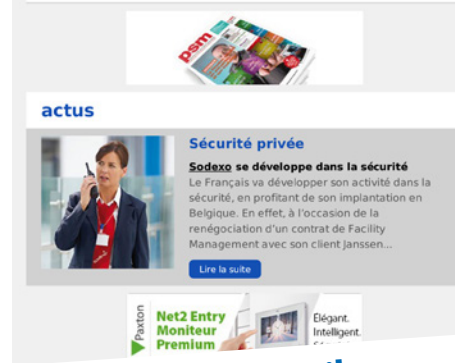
psm

actus

Sécurité privée

Sodexo se développe dans la sécurité

Le Français va développer son activité dans la sécurité, en profitant de son implantation en Belgique. En effet, à l'occasion de la renégociation d'un contrat de Facility Management avec son client Janssen...

Lire la suite

Paxton

Net2 Entry Moniteur Premium

Élégant. Intelligent.